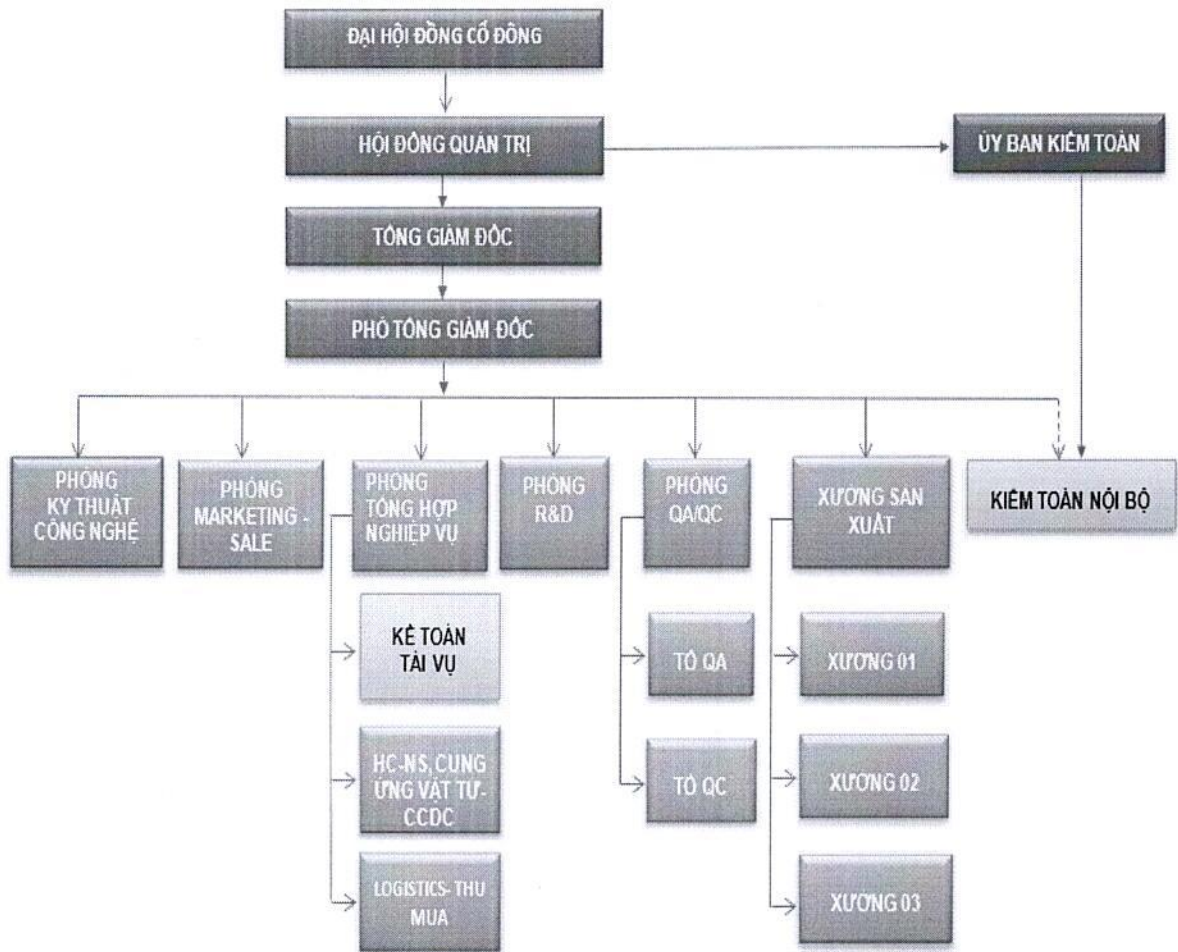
ĐẠI HỘI ĐỒNG CỔ ĐÔNG

HỘI ĐỒNG QUẢN TRỊ

ỦY BAN KIỂM TOÁN

TỔNG GIÁM ĐỐC

PHÓ TỔNG GIÁM ĐỐC

PHÒNG KỸ THUẬT CÔNG NGHỆ

PHÒNG MARKETING - SALE

PHÒNG TỔNG HỢP NGHIỆP VỤ

PHÒNG R&D

PHÒNG QA/QC

XƯỞNG SẢN XUẤT

KIỂM TOÁN NỘI BỘ

KẾ TOÁN TÀI VỤ

HC-NS, CUNG ỨNG VẬT TƯ-CCDC

LOGISTICS- THU MUA

TỔ QA

TỔ QC

XƯỞNG 01

XƯỞNG 02

XƯỞNG 03